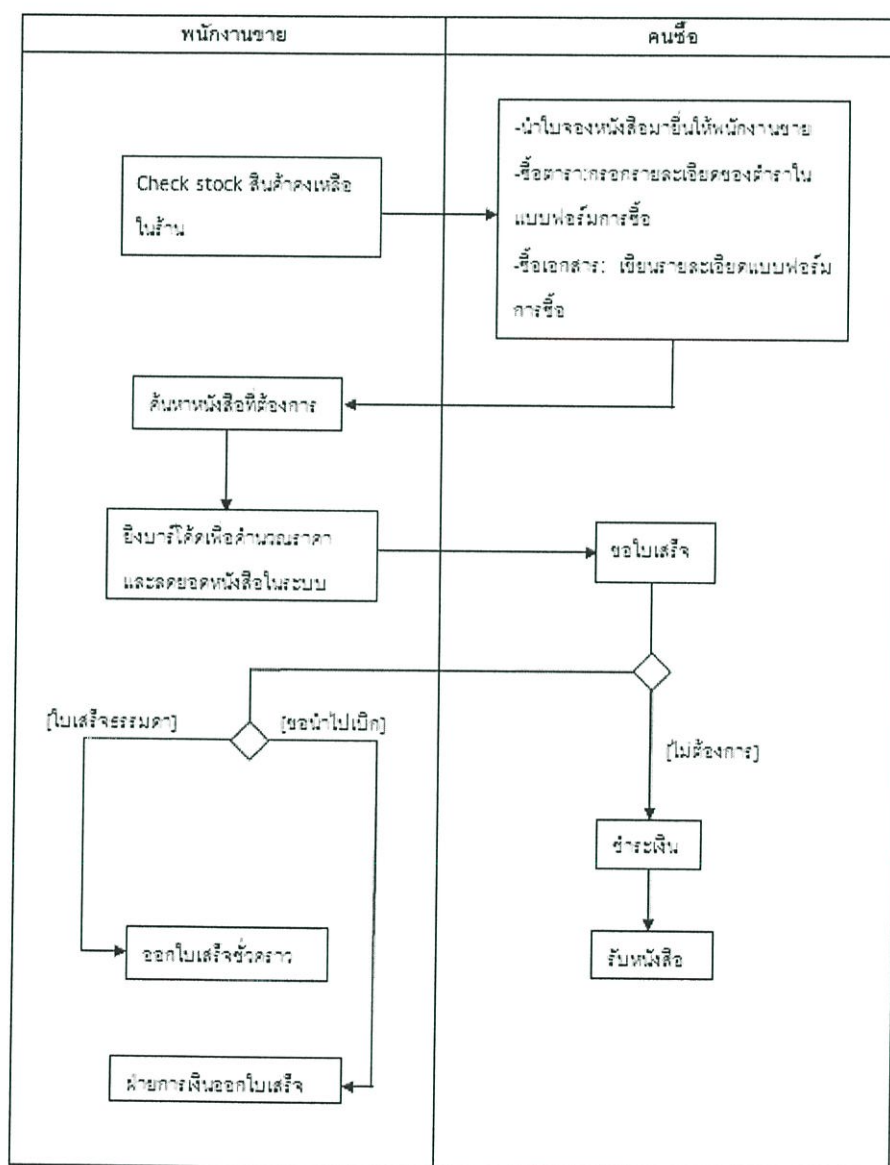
| พนักงานขาย | คนซื้อ |
|---|---|

Check stock สินค้าคงเหลือในร้าน

-นำใบจองหนังสือมายื่นให้พนักงานขาย
-ซื้อตารา:กรอกรายละเอียดของตำราในแบบฟอร์มการซื้อ
-ซื้อเอกสาร: เขียนรายละเอียดแบบฟอร์มการซื้อ

ค้นหาหนังสือที่ต้องการ

ยิงบาร์โค้ดเพื่อคำนวณราคาและลดยอดหนังสือในระบบ

ขอใบเสร็จ

[ใบเสร็จธรรมดา]

[ขอนำไปเบิก]

[ไม่ต้องการ]

ชำระเงิน

รับหนังสือ

ออกใบเสร็จชั่วคราว

ฝ่ายการเงินออกใบเสร็จ